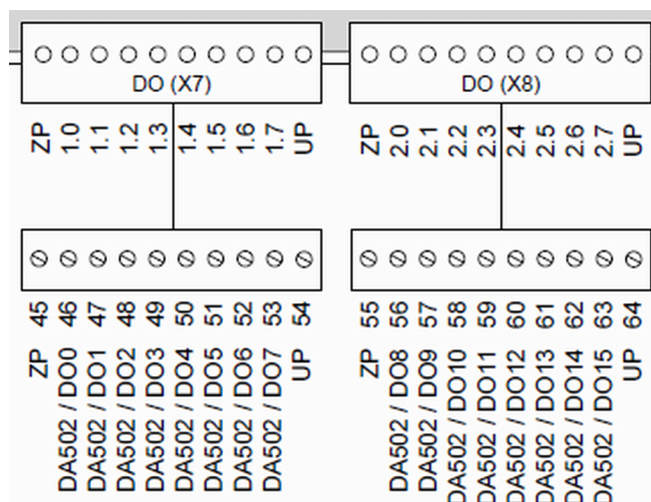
DO (X7)

ZP 1.0 1.1 1.2 1.3 1.4 1.5 1.6 1.7 UP

DO (X8)

ZP 2.0 2.1 2.2 2.3 2.4 2.5 2.6 2.7 UP

45 46 47 48 49 50 51 52 53 54

ZP DA502 / DO0 DA502 / DO1 DA502 / DO2 DA502 / DO3 DA502 / DO4 DA502 / DO5 DA502 / DO6 DA502 / DO7 UP

55 56 57 58 59 60 61 62 63 64

ZP DA502 / DO8 DA502 / DO9 DA502 / DO10 DA502 / DO11 DA502 / DO12 DA502 / DO13 DA502 / DO14 DA502 / DO15 UP